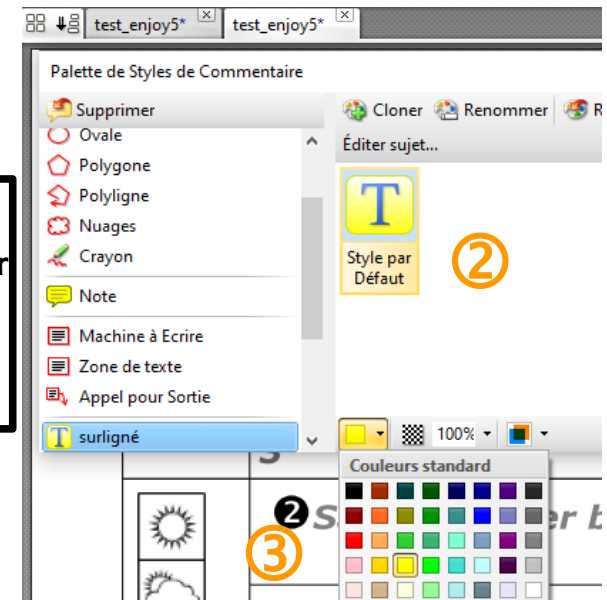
test_enjoy5*
test_enjoy5*

Palette de Styles de Commentaire

Supprimer
Ovale
Polygone
Polyligne
Nuages
Crayon
Note
Machine à Ecrire
Zone de texte
Appel pour Sortie
surligné

Cloner
Renommer
R
Éditer sujet...

T
Style par Défaut

②

100%

Couleurs standard

③

r

S

❷ S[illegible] er b